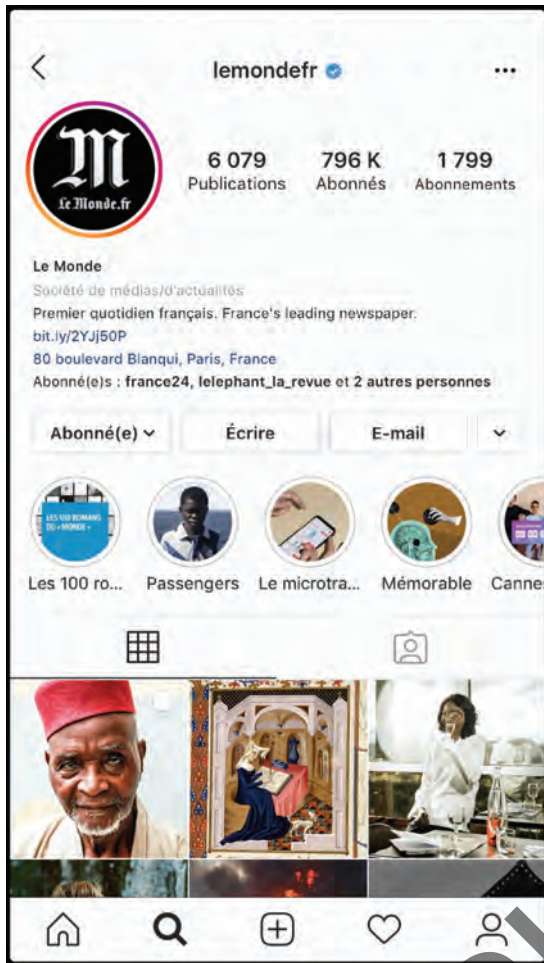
lemondefr

M
Le Monde.fr

6 079
Publications

796 K
Abonnés

1 799
Abonnements

Le Monde
Société de médias/d'actualités
Premier quotidien français. France's leading newspaper.
bit.ly/2YJj50P
80 boulevard Blanqui, Paris, France
Abonné(e)s : france24, lelephant_la_revue et 2 autres personnes

Abonné(e)

Écrire

E-mail

LES 100 ROMANS DU « MONDE »

Les 100 ro...

Passengers

Le microtra...

Mémorable

Cannes